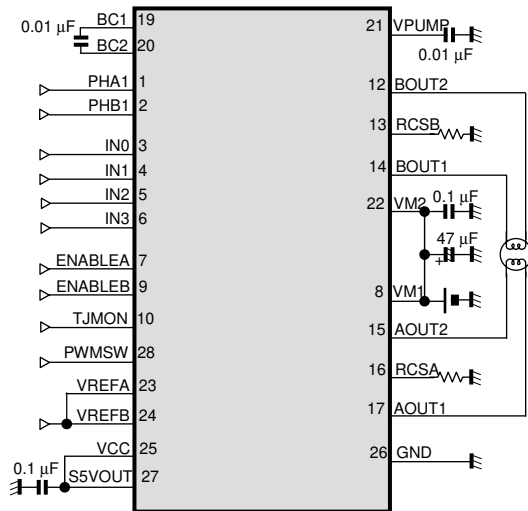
0.01 μF BC1 19
BC2 20
PHA1 1
PHB1 2
IN0 3
IN1 4
IN2 5
IN3 6
ENABLEA 7
ENABLEB 9
TJMON 10
PWMSW 28
VREFA 23
VREFB 24
VCC 25
0.1 μF S5VOUT 27
21 VPUMP
0.01 μF
12 BOUT2
13 RCSB
14 BOUT1
22 VM2 0.1 μF
47 μF
+
8 VM1
15 AOUT2
16 RCSA
17 AOUT1
26 GND